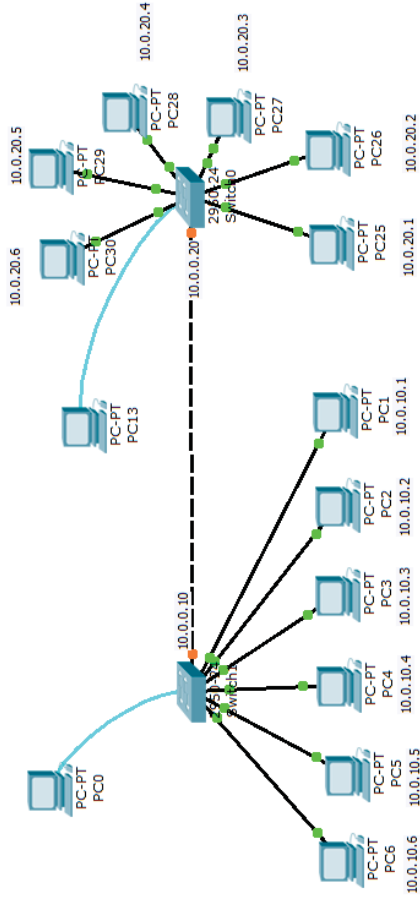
10.0.20.4
10.0.20.3
PC-PT
PC28
PC-PT
PC27
10.0.20.5
10.0.20.2
PC-PT
PC26
PC-PT
PC29
2960-24
Switch0
PC-PT
PC30
PC-PT
PC25
10.0.20.6
10.0.20.1
10.0.0.20
PC-PT
PC13
PC-PT
PC1
10.0.10.1
PC-PT
PC2
10.0.10.2
PC-PT
PC3
10.0.10.3
10.0.0.10
PC-PT
PC4
10.0.10.4
2950-24
Switch1
PC-PT
PC0
PC-PT
PC5
10.0.10.5
PC-PT
PC6
10.0.10.6